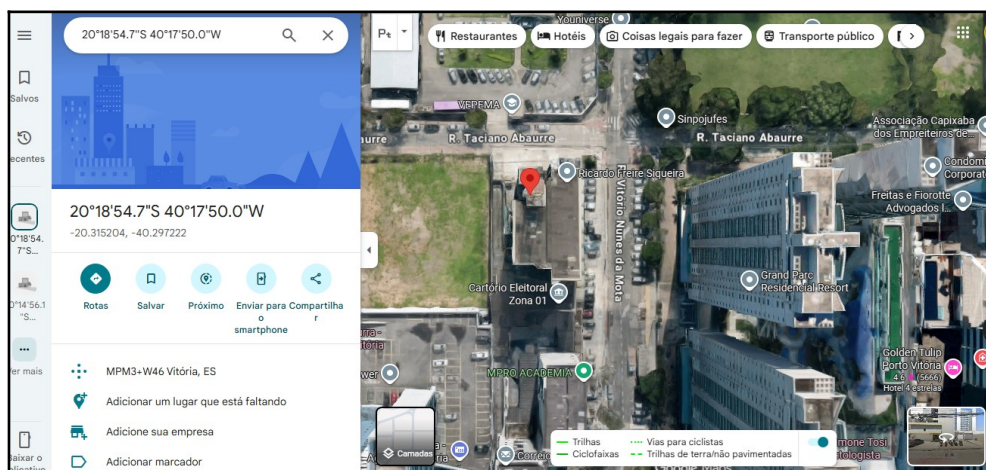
Salvos

ecentes

0°18'54.7"S...

0°14'56.1"S...

er mais

aixar o

20°18'54.7"S 40°17'50.0"W

20°18'54.7"S 40°17'50.0"W
-20.315204, -40.297222

Rotas
Salvar
Próximo
Enviar para o smartphone
Compartilhar

MPM3+W46 Vitória, ES
Adicionar um lugar que está faltando
Adicione sua empresa
Adicionar marcador

Restaurantes
Hotéis
Coisas legais para fazer
Transporte público

Youniverse
VERDEMA
R. Taciano Abaurre
R. Taciano Abaurre
Sinpojufes
Associação Capixaba dos Empreiteiros de...
Condom Corporat
Ricardo Freire Siqueira
Vitório Nunes da Mota
Freitas e Fiorotte Advogados
Grand Parc Residencial Resort
Cartório Eleitoral Zona 01
MPRO ACADEMIA
Golden Tulip Porto Vitória
Hotel 4 estrelas
Camadas
Correio
Trilhas
Ciclofaixas
Vias para ciclistas
Trilhas de terra/não pavimentadas
mone Tosi
tologista